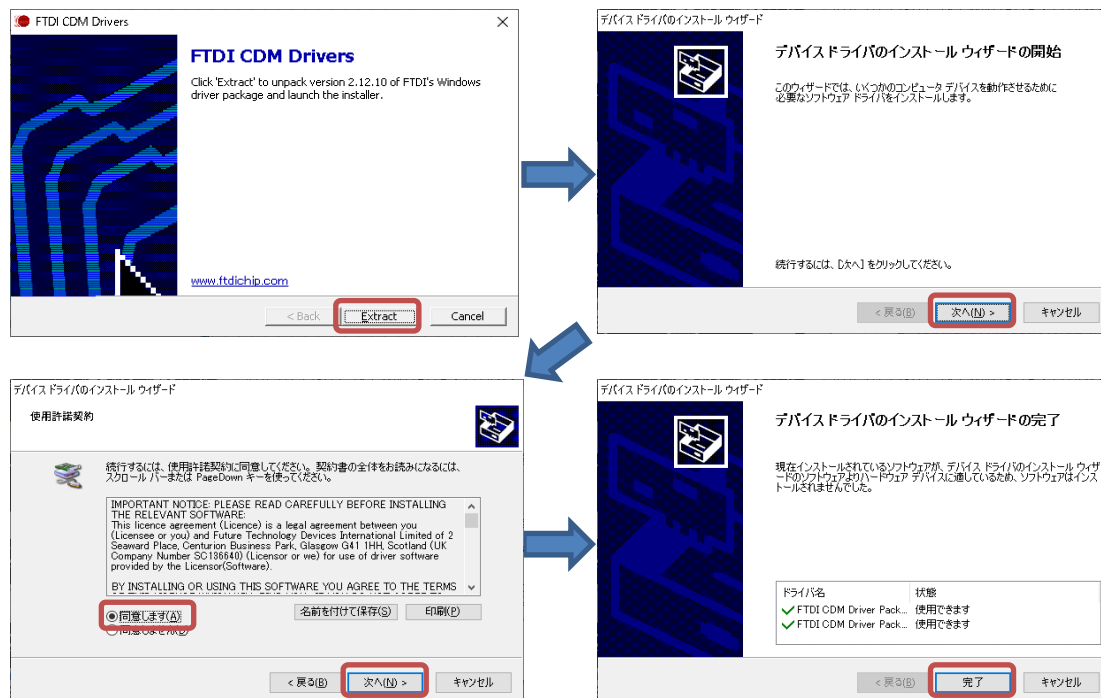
FTDI CDM Drivers

FTDI CDM Drivers

Click 'Extract' to unpack version 2.12.10 of FTDI's Windows driver package and launch the installer.

www.ftdichip.com

< Back Extract Cancel

デバイス ドライバのインストール ウィザード

デバイス ドライバのインストール ウィザードの開始

このウィザードでは、いくつかのコンピュータ デバイスを動作させるために必要なソフトウェア ドライバをインストールします。

続行するには、[次へ] をクリックしてください。

< 戻る(B) 次へ(N) > キャンセル

デバイス ドライバのインストール ウィザード

使用許諾契約

続行するには、使用許諾契約に同意してください。契約書の全体をお読みになるには、スクロール バーまたは PageDown キーを使ってください。

IMPORTANT NOTICE: PLEASE READ CAREFULLY BEFORE INSTALLING THE RELEVANT SOFTWARE:
This licence agreement (Licence) is a legal agreement between you (Licensee or you) and Future Technology Devices International Limited of 2 Seaward Place, Centurion Business Park, Glasgow G41 1HH, Scotland (UK Company Number SC136640) (Licensor or we) for use of driver software provided by the Licensor(Software).

BY INSTALLING OR USING THIS SOFTWARE YOU AGREE TO THE TERMS

同意します(A)
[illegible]

名前を付けて保存(S) 印刷(P)

< 戻る(B) 次へ(N) > キャンセル

デバイス ドライバのインストール ウィザード

デバイス ドライバのインストール ウィザードの完了

現在インストールされているソフトウェアが、デバイス ドライバのインストール ウィザードのソフトウェアよりハードウェア デバイスに適しているため、ソフトウェアはインストールされませんでした。

| ドライバ名 | 状態 |
|---|---|
| FTDI CDM Driver Pack... | 使用できます |
| FTDI CDM Driver Pack... | 使用できます |

< 戻る(B) 完了 キャンセル